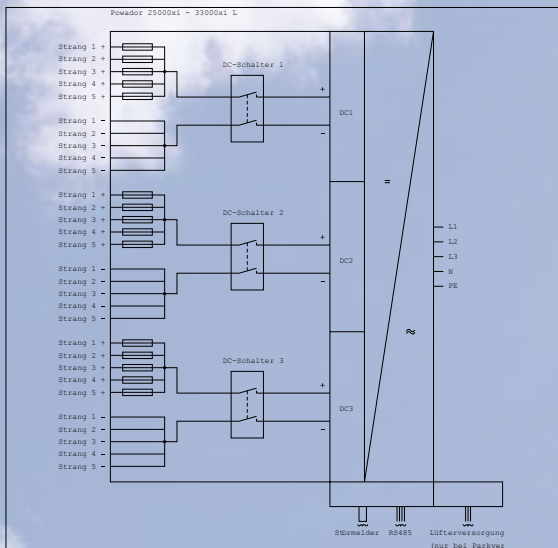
Powador 25000xi - 33000xi L

Strang 1 +
Strang 2 +
Strang 3 +
Strang 4 +
Strang 5 +

DC-Schalter 1

+

DC1

-

Strang 1 -
Strang 2 -
Strang 3 -
Strang 4 -
Strang 5 -

Strang 1 +
Strang 2 +
Strang 3 +
Strang 4 +
Strang 5 +

DC-Schalter 2

=

+

DC2

-

Strang 1 -
Strang 2 -
Strang 3 -
Strang 4 -
Strang 5 -

L1
L2
L3
N
PE

Strang 1 +
Strang 2 +
Strang 3 +
Strang 4 +
Strang 5 +

DC-Schalter 3

≈

+

DC3

-

Strang 1 -
Strang 2 -
Strang 3 -
Strang 4 -
Strang 5 -

Störmelder RS485 Lüfterversorgung (nur bei Parkver